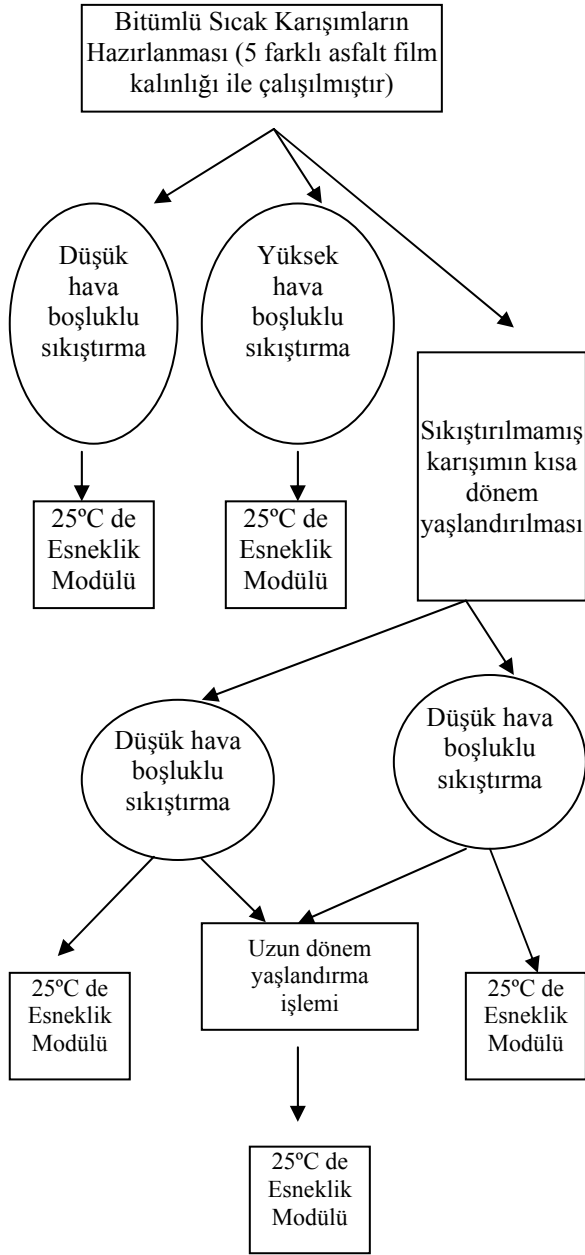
Bitümlü Sıcak Karışımların Hazırlanması (5 farklı asfalt film kalınlığı ile çalışılmıştır)

Düşük hava boşluklu sıkıştırma

Yüksek hava boşluklu sıkıştırma

Sıkıştırılmamış karışımın kısa dönem yaşlandırılması

25ºC de Esneklik Modülü

25ºC de Esneklik Modülü

Düşük hava boşluklu sıkıştırma

Düşük hava boşluklu sıkıştırma

25ºC de Esneklik Modülü

Uzun dönem yaşlandırma işlemi

25ºC de Esneklik Modülü

25ºC de Esneklik Modülü